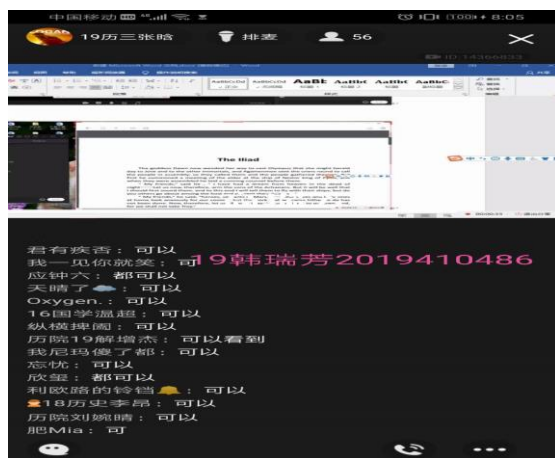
中国移动 8:05

19历三张晗 排麦 56

ID:14366833

The Iliad

君有疾否：可以
我一见你就笑：可以
应钟六：都可以
天晴了：可以
Oxygen.：可以
16国学温超：可以
纵横捭阖：可以
历院19解增杰：可以看到
我尼玛傻了都：可以
忘忧：可以
欣玺：都可以
利欧路的铃铛：可以
18历史李昂：可以
历院刘婉晴：可以
肥Mia：可

19韩瑞芳2019410486